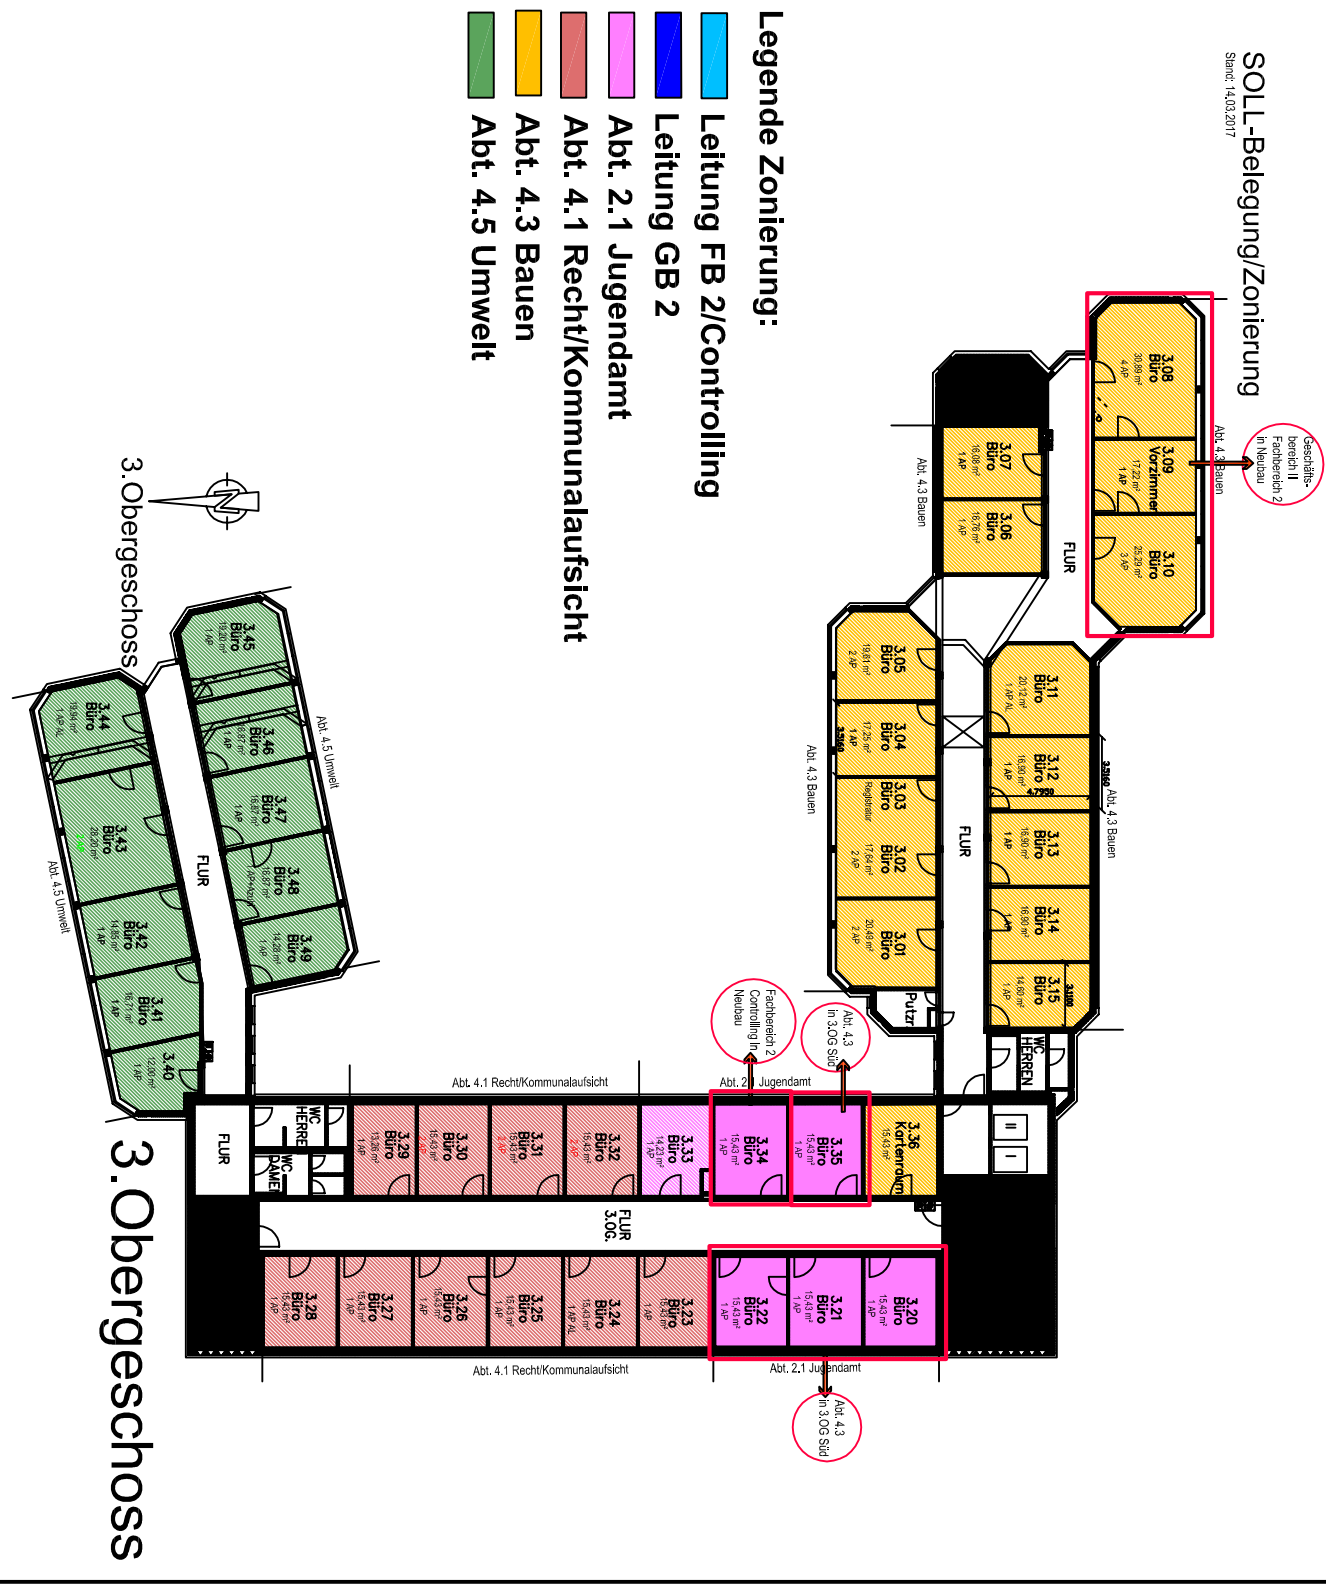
SOLL-Belegung/Zonierung
Stand: 14.03.2017

Legende Zonierung:
Leitung FB 2/Controlling
Leitung GB 2
Abt. 2.1 Jugendamt
Abt. 4.1 Recht/Kommunalaufsicht
Abt. 4.3 Bauen
Abt. 4.5 Umwelt

Geschäftsbereich II Fachbereich 2 in Neubau

Abt. 4.3 Bauen

3.08 Büro 30,89 m² 4 AP
3.09 Vorzimmer 17,22 m² 1 AP
3.10 Büro 25,29 m² 3 AP
3.07 Büro 16,08 m² 1 AP
3.06 Büro 16,76 m² 1 AP
FLUR
Abt. 4.3 Bauen
3.05 Büro 19,81 m² 2 AP
3.04 Büro 17,25 m² 1 AP
3.03 Büro Registratur
3.02 Büro 17,64 m² 2 AP
3.01 Büro 20,49 m² 2 AP
Abt. 4.3 Bauen
FLUR
3.11 Büro 20,12 m² 1 AP AL
3.12 Büro 16,90 m² 1 AP
3.13 Büro 16,90 m² 1 AP
3.14 Büro 16,90 m² 1 AP
3.15 Büro 14,60 m² 1 AP
Abt. 4.3 Bauen
Putzr.
WC HERREN

Fachbereich 2 Controlling in Neubau
Abt. 4.3 in 3.OG Süd

Abt. 4.1 Recht/Kommunalaufsicht
Abt. 2.1 Jugendamt
3.36 Kartenraum 15,43 m²
3.35 Büro 15,43 m² 1 AP
3.34 Büro 15,43 m² 1 AP
3.33 Büro 14,23 m² 1 AP
3.32 Büro 15,43 m²
3.31 Büro 15,43 m²
3.30 Büro 15,43 m²
3.29 Büro 13,26 m² 1 AP
WC HERREN
WC DAMEN
FLUR
FLUR 3.OG.
3.20 Büro 15,43 m² 1 AP
3.21 Büro 15,43 m² 1 AP
3.22 Büro 15,43 m² 1 AP
3.23 Büro 15,43 m² 1 AP
3.24 Büro 15,43 m² 1 AP AL
3.25 Büro 15,43 m² 1 AP
3.26 Büro 15,43 m² 1 AP
3.27 Büro 15,43 m² 1 AP
3.28 Büro 15,43 m² 1 AP
Abt. 4.1 Recht/Kommunalaufsicht
Abt. 2.1 Jugendamt
Abt. 4.3 in 3.OG Süd

3.Obergeschoss
Abt. 4.5 Umwelt
3.45 Büro 19,20 m² 1 AP
3.46 Büro 16,87 m² 1 AP
3.47 Büro 16,87 m² 1 AP
3.48 Büro 16,87 m² 1 AP
3.49 Büro 14,28 m² 1 AP
FLUR
3.44 Büro 19,84 m² 1 AP AL
3.43 Büro 28,20 m²
3.42 Büro 14,85 m² 1 AP
3.41 Büro 16,71 m² 1 AP
3.40 12,00 m² 1 AP
Abt. 4.5 Umwelt

3.Obergeschoss